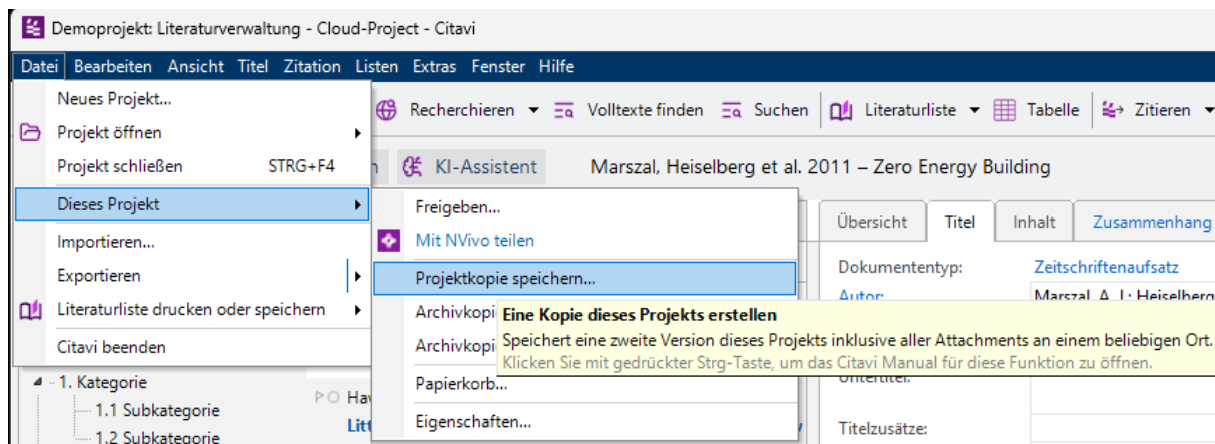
Demoprojekt: Literaturverwaltung - Cloud-Project - Citavi

Datei Bearbeiten Ansicht Titel Zitation Listen Extras Fenster Hilfe

Neues Projekt...
Projekt öffnen
Projekt schließen STRG+F4
Dieses Projekt
Importieren...
Exportieren
Literaturliste drucken oder speichern
Citavi beenden

Recherchieren Volltexte finden Suchen Literaturliste Tabelle Zitieren

KI-Assistent Marszal, Heiselberg et al. 2011 – Zero Energy Building

Freigeben...
Mit NVivo teilen
Projektkopie speichern...
Archivkopi
Archivkopi
Papierkorb...
Eigenschaften...

Eine Kopie dieses Projekts erstellen
Speichert eine zweite Version dieses Projekts inklusive aller Attachments an einem beliebigen Ort.
Klicken Sie mit gedrückter Strg-Taste, um das Citavi Manual für diese Funktion zu öffnen.

Übersicht Titel Inhalt Zusammenhang

Dokumententyp: Zeitschriftenaufsatz
Autor: Marszal, A. J.; Heiselberg
Untertitel:
Titelzusätze:

1. Kategorie
1.1 Subkategorie
1.2 Subkategorie

PO Ha
Lit